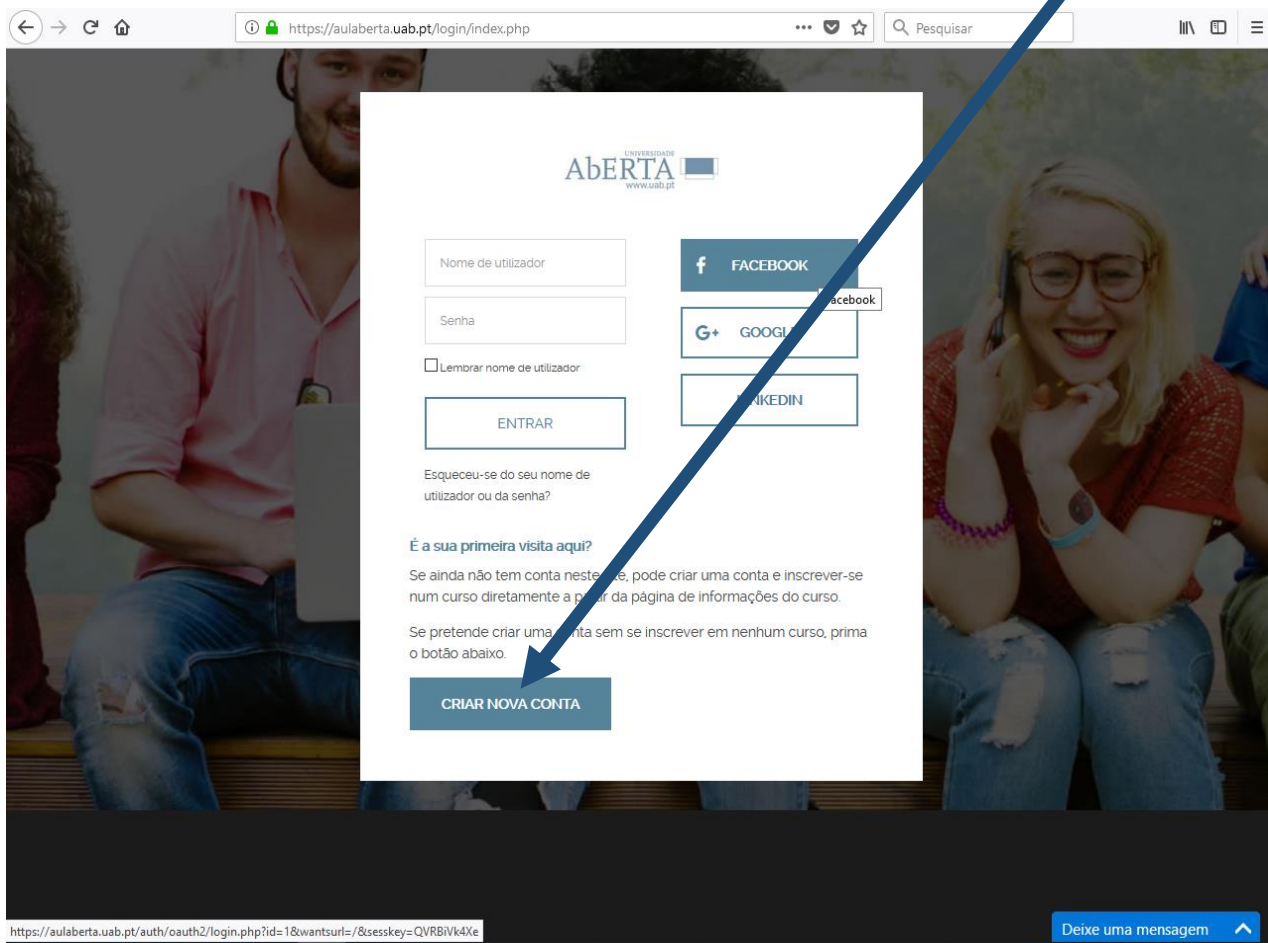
https://aulaberta.uab.pt/login/index.php

Pesquisar

UNIVERSIDADE
AbERTA
www.uab.pt

Nome de utilizador

Senha

Lembrar nome de utilizador

ENTRAR

Esqueceu-se do seu nome de utilizador ou da senha?

FACEBOOK

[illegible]acebook

G+ GOOGL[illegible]

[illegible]NKEDIN

É a sua primeira visita aqui?

Se ainda não tem conta neste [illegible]e, pode criar uma conta e inscrever-se num curso diretamente a p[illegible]r da página de informações do curso.

Se pretende criar uma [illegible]nta sem se inscrever em nenhum curso, prima o botão abaixo.

CRIAR NOVA CONTA

https://aulaberta.uab.pt/auth/oauth2/login.php?id=1&wantsurl=/&sesskey=QVRBiVk4Xe

Deixe uma mensagem